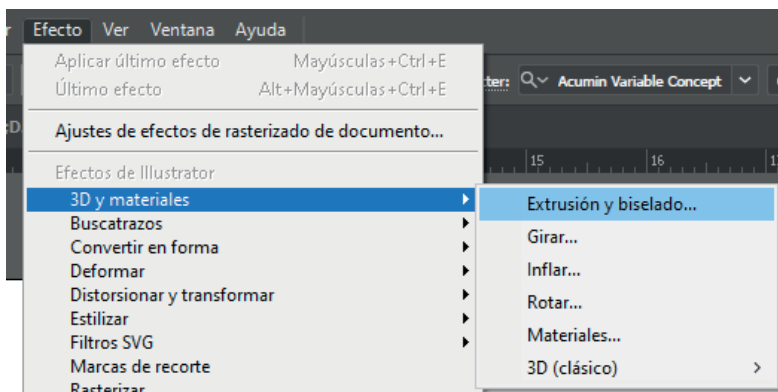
r Efecto Ver Ventana Ayuda

Aplicar último efecto Mayúsculas+Ctrl+E
Último efecto Alt+Mayúsculas+Ctrl+E

Ajustes de efectos de rasterizado de documento...

Efectos de Illustrator
3D y materiales
Buscatrazos
Convertir en forma
Deformar
Distorsionar y transformar
Estilizar
Filtros SVG
Marcas de recorte
Rasterizar

Extrusión y biselado...
Girar...
Inflar...
Rotar...
Materiales...
3D (clásico)

cter: Acumin Variable Concept

15 16 1